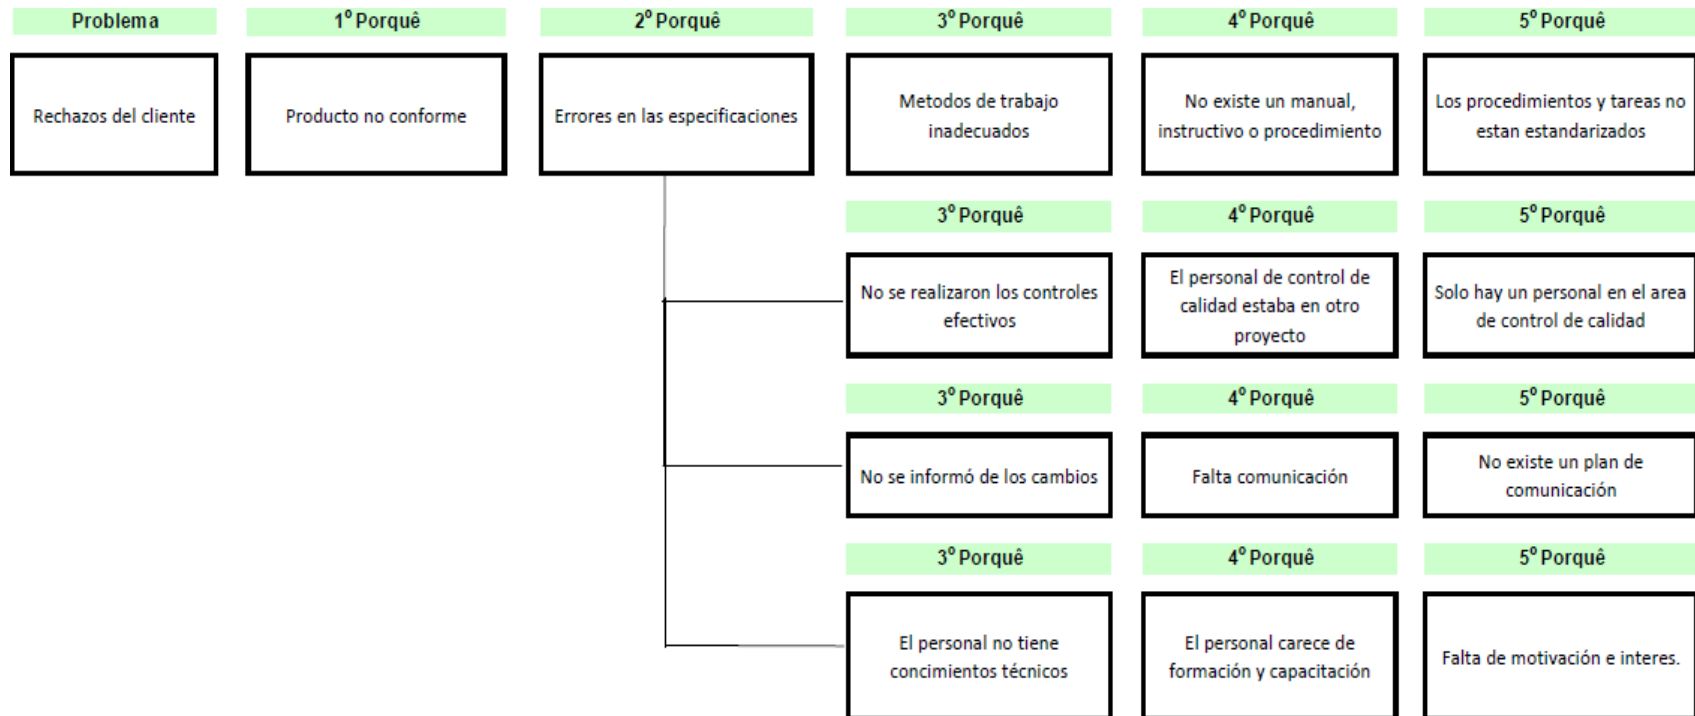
Problema

1° Porquê

2° Porquê

3° Porquê

4° Porquê

5° Porquê

Rechazos del cliente

Producto no conforme

Errores en las especificaciones

Metodos de trabajo inadecuados

No existe un manual, instructivo o procedimiento

Los procedimientos y tareas no estan estandarizados

3° Porquê

4° Porquê

5° Porquê

No se realizaron los controles efectivos

El personal de control de calidad estaba en otro proyecto

Solo hay un personal en el area de control de calidad

3° Porquê

4° Porquê

5° Porquê

No se informó de los cambios

Falta comunicación

No existe un plan de comunicación

3° Porquê

4° Porquê

5° Porquê

El personal no tiene concimientos técnicos

El personal carece de formación y capacitación

Falta de motivación e interes.